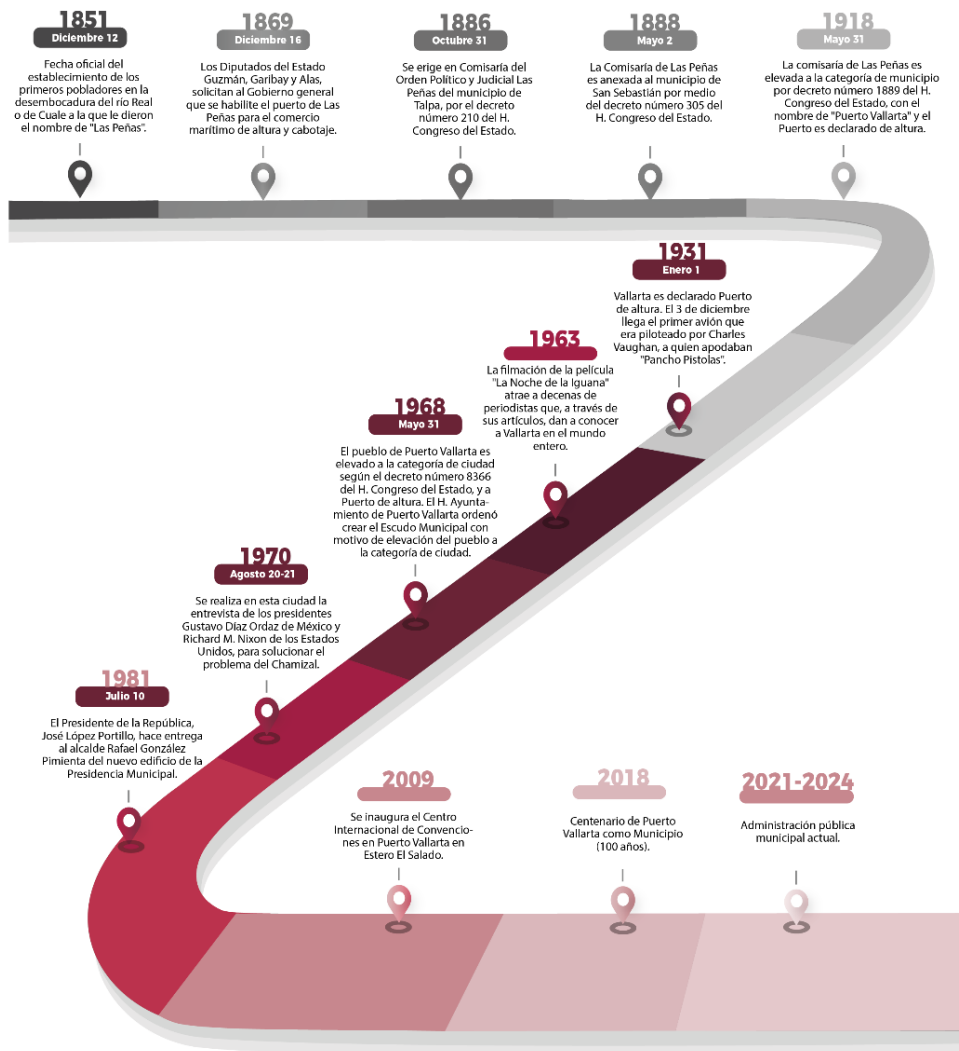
1851
Diciembre 12
Fecha oficial del establecimiento de los primeros pobladores en la desembocadura del río Real o de Cuale a la que le dieron el nombre de "Las Peñas".

1869
Diciembre 16
Los Diputados del Estado Guzmán, Garibay y Alas, solicitan al Gobierno general que se habilite el puerto de Las Peñas para el comercio marítimo de altura y cabotaje.

1886
Octubre 31
Se erige en Comisaría del Orden Político y Judicial Las Peñas del municipio de Talpa, por el decreto número 210 del H. Congreso del Estado.

1888
Mayo 2
La Comisaría de Las Peñas es anexada al municipio de San Sebastián por medio del decreto número 305 del H. Congreso del Estado.

1918
Mayo 31
La comisaría de Las Peñas es elevada a la categoría de municipio por decreto número 1889 del H. Congreso del Estado, con el nombre de "Puerto Vallarta" y el Puerto es declarado de altura.

1931
Enero 1
Vallarta es declarado Puerto de altura. El 3 de diciembre llega el primer avión que era piloteado por Charles Vaughan, a quien apodaban "Pancho Pistolas".

1963
La filmación de la película "La Noche de la Iguana" atrae a decenas de periodistas que, a través de sus artículos, dan a conocer a Vallarta en el mundo entero.

1968
Mayo 31
El pueblo de Puerto Vallarta es elevado a la categoría de ciudad según el decreto número 8366 del H. Congreso del Estado, y a Puerto de altura. El H. Ayuntamiento de Puerto Vallarta ordenó crear el Escudo Municipal con motivo de elevación del pueblo a la categoría de ciudad.

1970
Agosto 20-21
Se realiza en esta ciudad la entrevista de los presidentes Gustavo Díaz Ordaz de México y Richard M. Nixon de los Estados Unidos, para solucionar el problema del Chamizal.

1981
Julio 10
El Presidente de la República, José López Portillo, hace entrega al alcalde Rafael González Pimienta del nuevo edificio de la Presidencia Municipal.

2009
Se inaugura el Centro Internacional de Convenciones en Puerto Vallarta en Estero El Salado.

2018
Centenario de Puerto Vallarta como Municipio (100 años).

2021-2024
Administración pública municipal actual.